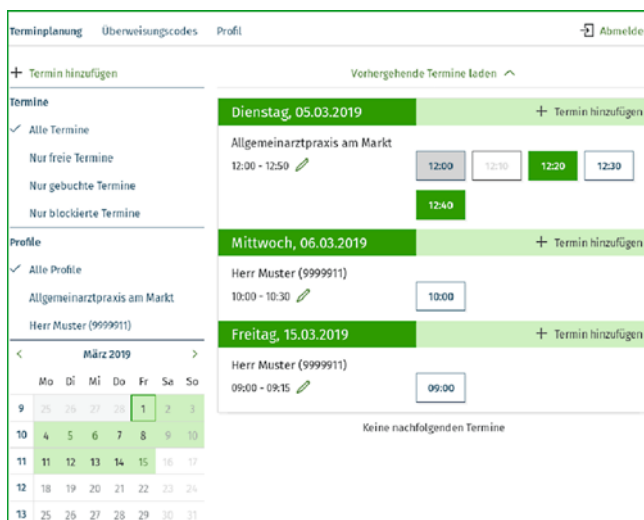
Terminplanung Überweisungscodes Profil

Abmelden

+ Termin hinzufügen

Vorhergehende Termine laden ^

Termine

✓ Alle Termine

Nur freie Termine

Nur gebuchte Termine

Nur blockierte Termine

Profile

✓ Alle Profile

Allgemeinarztpraxis am Markt

Herr Muster (9999911)

< März 2019 >

| | Mo | Di | Mi | Do | Fr | Sa | So |
|---|---|---|---|---|---|---|---|
| 9 | 25 | 26 | 27 | 28 | 1 | 2 | 3 |
| 10 | 4 | 5 | 6 | 7 | 8 | 9 | 10 |
| 11 | 11 | 12 | 13 | 14 | 15 | 16 | 17 |
| 12 | 18 | 19 | 20 | 21 | 22 | 23 | 24 |
| 13 | 25 | 26 | 27 | 28 | 29 | 30 | 31 |

Dienstag, 05.03.2019

+ Termin hinzufügen

Allgemeinarztpraxis am Markt

12:00 - 12:50

12:00 12:10 12:20 12:30

12:40

Mittwoch, 06.03.2019

+ Termin hinzufügen

Herr Muster (9999911)

10:00 - 10:30

10:00

Freitag, 15.03.2019

+ Termin hinzufügen

Herr Muster (9999911)

09:00 - 09:15

09:00

Keine nachfolgenden Termine